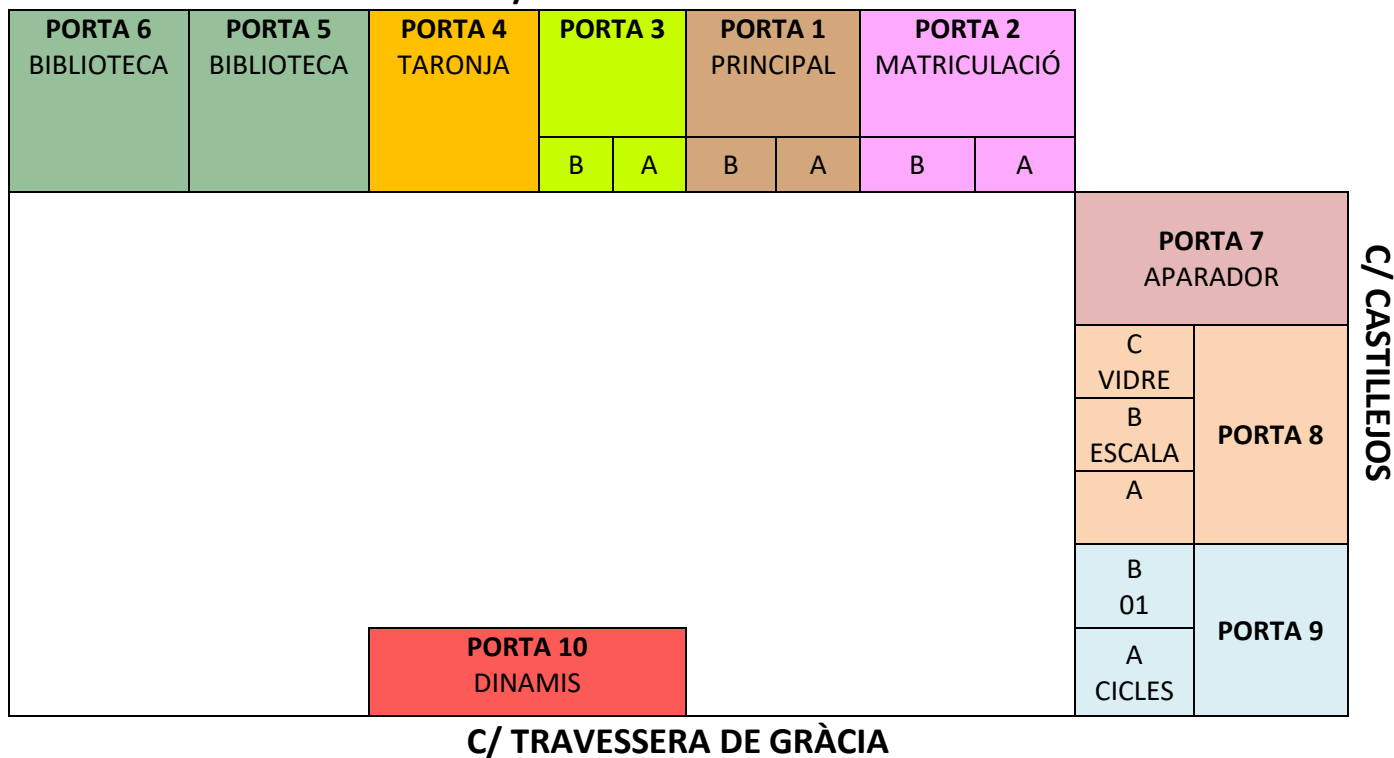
PORTA 6
BIBLIOTECA

PORTA 5
BIBLIOTECA

PORTA 4
TARONJA

PORTA 3
B A

PORTA 1
PRINCIPAL
B A

PORTA 2
MATRICULACIÓ
B A

PORTA 7
APARADOR

C
VIDRE
B
ESCALA
A
PORTA 8

B
01
A
CICLES
PORTA 9

C/ CASTILLEJOS

PORTA 10
DINAMIS

C/ TRAVESSERA DE GRÀCIA